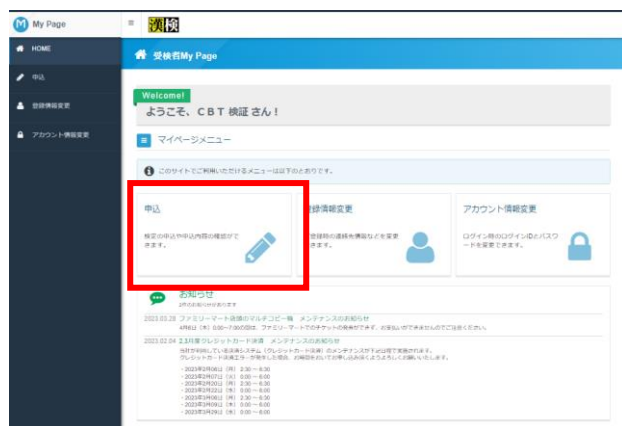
My Page

漢検

HOME

申込

登録情報変更

アカウント情報変更

受検者My Page

Welcome!

ようこそ、CBT 検証 さん！

マイページメニュー

このサイトでご利用いただけるメニューは以下のとおりです。

申込

検定の申込や申込内容の確認ができます。

登録情報変更

登録時の連絡先情報などを変更できます。

アカウント情報変更

ログイン時のログインIDとパスワードを変更できます。

お知らせ

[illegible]

2023.03.28 ファミリーマート店舗のマルチコピー機 メンテナンスのお知らせ

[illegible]

2023.02.04 【お知らせ】クレジットカード決済 メンテナンスのお知らせ

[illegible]

・2023年2月06日（月）2:30 ～ 6:30
・2023年2月07日（火）0:00 ～ 6:00
・2023年2月20日（月）2:30 ～ 6:30
・2023年2月21日（火）0:00 ～ 6:00
・2023年3月06日（月）2:30 ～ 6:30
・2023年3月09日（木）0:00 ～ 6:00
・2023年3月29日（水）0:00 ～ 6:00